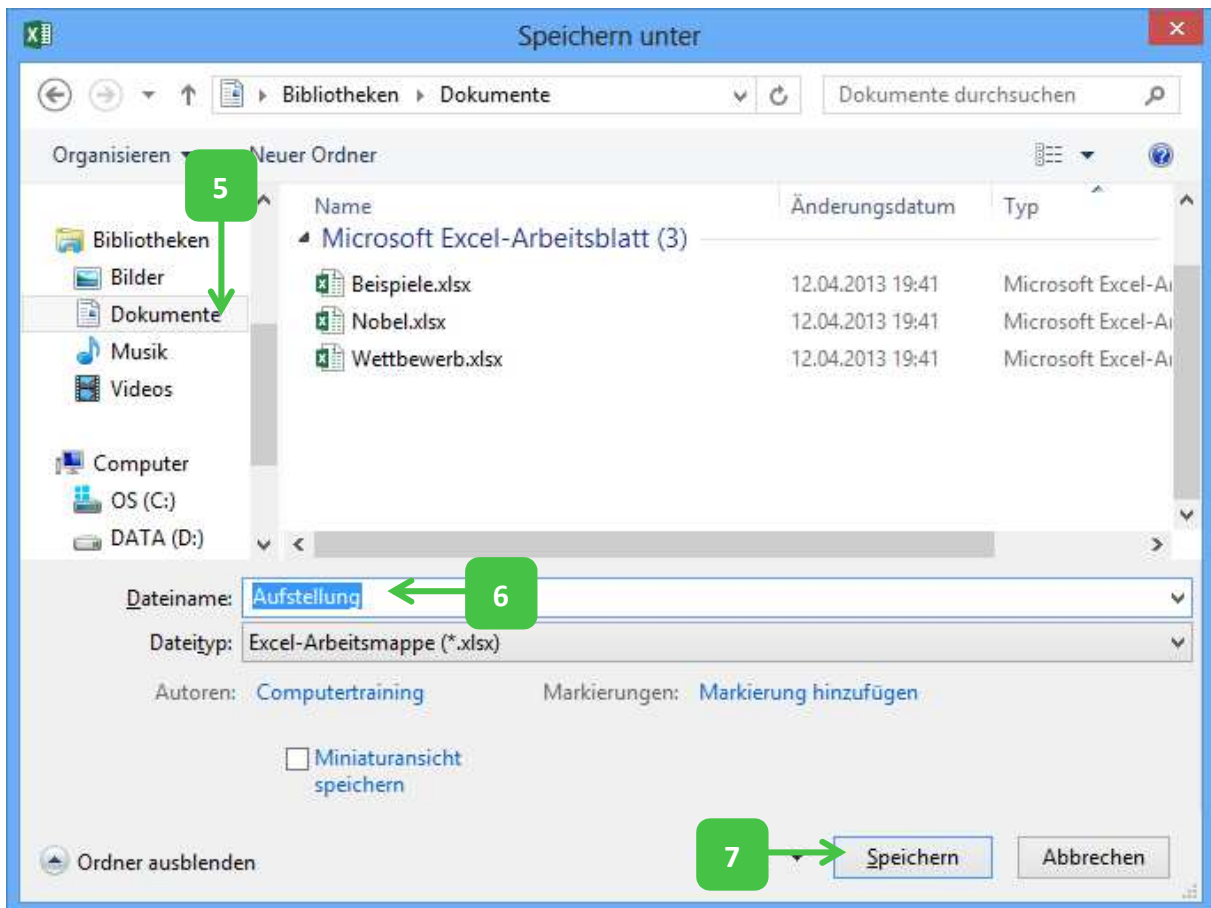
Speichern unter

Bibliotheken ▸ Dokumente

Dokumente durchsuchen

Organisieren ▾ Neuer Ordner

5

Bibliotheken
Bilder
Dokumente
Musik
Videos

Computer
OS (C:)
DATA (D:)

| Name | Änderungsdatum | Typ |
|---|---|---|
| Microsoft Excel-Arbeitsblatt (3) | | |
| Beispiele.xlsx | 12.04.2013 19:41 | Microsoft Excel-A |
| Nobel.xlsx | 12.04.2013 19:41 | Microsoft Excel-A |
| Wettbewerb.xlsx | 12.04.2013 19:41 | Microsoft Excel-A |

Dateiname: Aufstellung

6

Dateityp: Excel-Arbeitsmappe (*.xlsx)

Autoren: Computertraining

Markierungen: Markierung hinzufügen

Miniaturansicht speichern

Ordner ausblenden

7

Speichern

Abbrechen